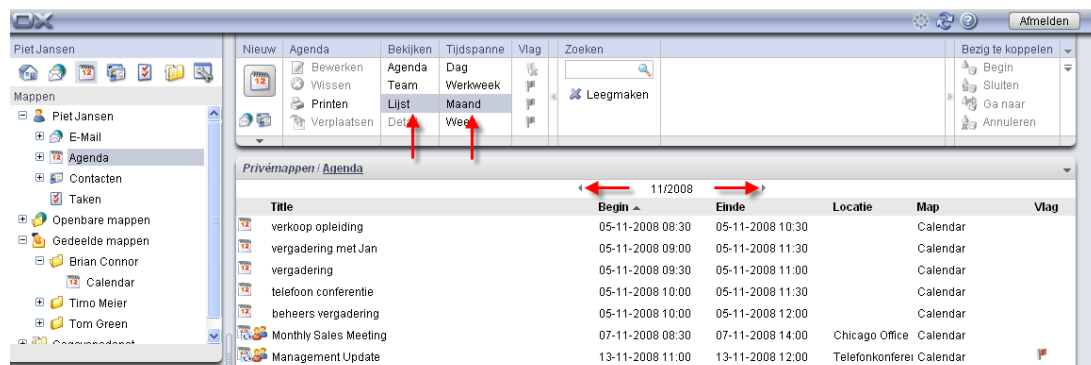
OX

Afmelden

Piet Jansen

Mappen

Piet Jansen
E-Mail
Agenda
Contacten
Taken
Openbare mappen
Gedeelde mappen
Brian Connor
Calendar
Timo Meier
Tom Green
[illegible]

Nieuw | Agenda | Bekijken | Tijdspanne | Vlag | Zoeken | Bezig te koppelen

Bewerken
Wissen
Printen
Verplaatsen

Agenda
Team
Lijst
Det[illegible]

Dag
Werkweek
Maand
Wee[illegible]

Leegmaken

Begin
Sluiten
Ga naar
Annuleren

Privémappen / Agenda

11/2008

| Title | Begin | Einde | Locatie | Map | Vlag |
|---|---|---|---|---|---|
| verkoop opleiding | 05-11-2008 08:30 | 05-11-2008 10:30 | | Calendar | |
| vergadering met Jan | 05-11-2008 09:00 | 05-11-2008 11:30 | | Calendar | |
| vergadering | 05-11-2008 09:30 | 05-11-2008 11:00 | | Calendar | |
| telefoon conferentie | 05-11-2008 10:00 | 05-11-2008 11:30 | | Calendar | |
| beheers vergadering | 05-11-2008 10:00 | 05-11-2008 12:00 | | Calendar | |
| Monthly Sales Meeting | 07-11-2008 08:30 | 07-11-2008 14:00 | Chicago Office | Calendar | |
| Management Update | 13-11-2008 11:00 | 13-11-2008 12:00 | Telefonkonferei | Calendar | |